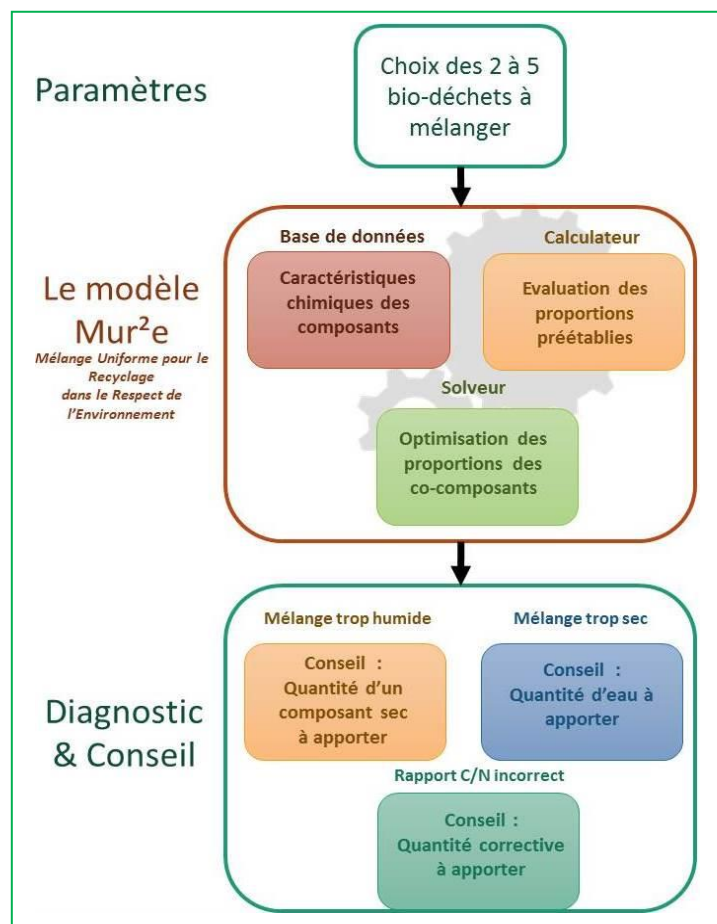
Paramètres

Choix des 2 à 5 bio-déchets à mélanger

Le modèle Mur²e
Mélange Uniforme pour le Recyclage dans le Respect de l'Environnement

Base de données
Caractéristiques chimiques des composants

Calculateur
Evaluation des proportions préétablies

Solveur
Optimisation des proportions des co-composants

Diagnostic & Conseil

Mélange trop humide
Conseil : Quantité d'un composant sec à apporter

Mélange trop sec
Conseil : Quantité d'eau à apporter

Rapport C/N incorrect
Conseil : Quantité corrective à apporter